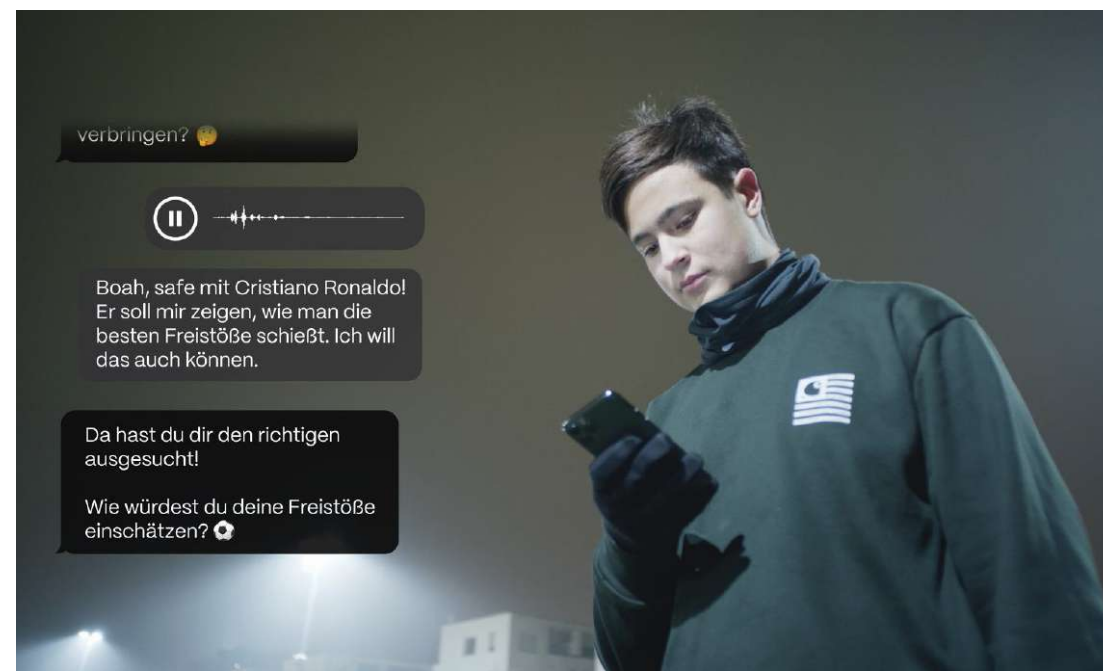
verbringen? 🤔

Boah, safe mit Cristiano Ronaldo! Er soll mir zeigen, wie man die besten Freistöße schießt. Ich will das auch können.

Da hast du dir den richtigen ausgesucht!

Wie würdest du deine Freistöße einschätzen? ⚽